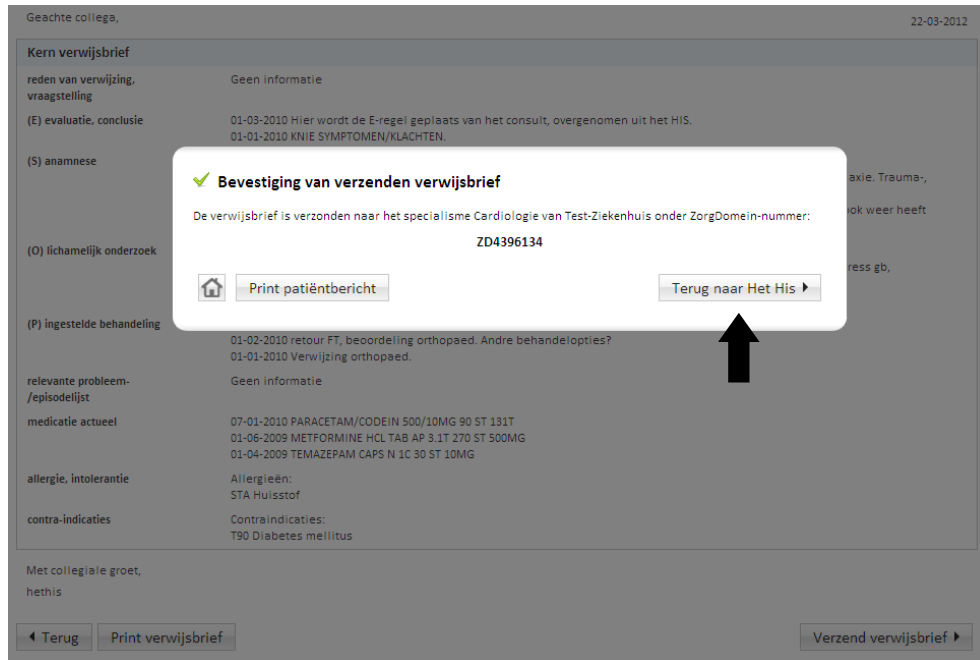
Geachte collega,

22-03-2012

Kern verwijsbrief

| | |
|---|---|
| reden van verwijzing, vraagstelling | Geen informatie |
| (E) evaluatie, conclusie | 01-03-2010 Hier wordt de E-regel geplaats van het consult, overgenomen uit het HIS. 01-01-2010 KNIE SYMPTOMEN/KLACHTEN. |
| (S) anamnese | axie. Trauma-, ook weer heeft |
| (O) lichamelijk onderzoek | ress gb, |
| (P) ingestelde behandeling | 01-02-2010 retour FT, beoordeling orthopaed. Andre behandelopties? 01-01-2010 Verwijzing orthopaed. |
| relevante probleem- /episodelijst | Geen informatie |
| medicatie actueel | 07-01-2010 PARACETAM/CODEIN 500/10MG 90 ST 131T 01-06-2009 METFORMINE HCL TAB AP 3.1T 270 ST 500MG 01-04-2009 TEMAZEPAM CAPS N 1C 30 ST 10MG |
| allergie, intolerantie | Allergieën: STA Huisstof |
| contra-indicaties | Contraindicaties: T90 Diabetes mellitus |

Bevestiging van verzenden verwijsbrief

De verwijsbrief is verzonden naar het specialisme Cardiologie van Test-Ziekenhuis onder ZorgDomein-nummer:

ZD4396134

Print patiëntbericht

Terug naar Het His

Met collegiale groet,
hethis

Terug
Print verwijsbrief
Verzend verwijsbrief